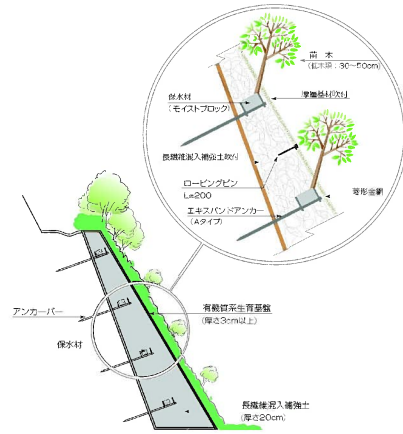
苗　木
（苗木高：30～50cm）

保水材
（モイストブロック）

厚層基材吹付

長繊維混入補強土吹付

ロービングピン
L=200

菱形金網

エキスパンドアンカー
（Aタイプ）

アンカーバー

保水材

有機質系生育基盤
（厚さ3cm以上）

長繊維混入補強土
（厚さ20cm）